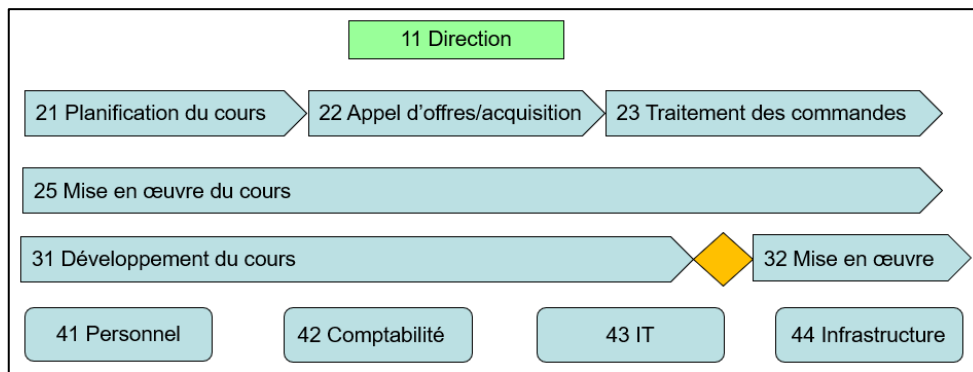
11 Direction

21 Planification du cours

22 Appel d’offres/acquisition

23 Traitement des commandes

25 Mise en œuvre du cours

31 Développement du cours

32 Mise en œuvre

41 Personnel

42 Comptabilité

43 IT

44 Infrastructure